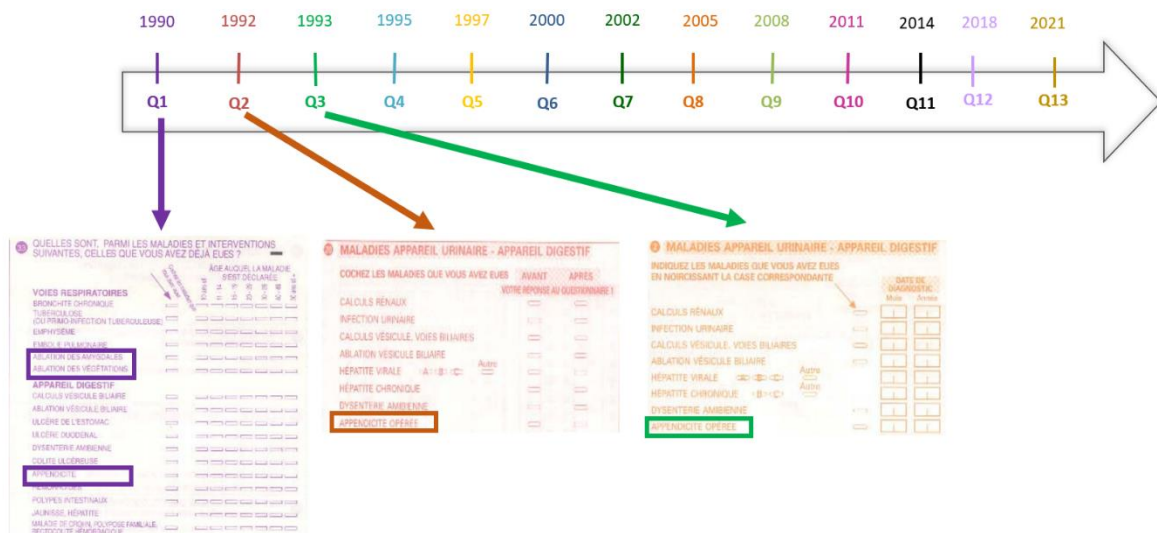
1990 1992 1993 1995 1997 2000 2002 2005 2008 2011 2014 2018 2021

Q1 Q2 Q3 Q4 Q5 Q6 Q7 Q8 Q9 Q10 Q11 Q12 Q13

QUELLES SONT, PARMI LES MALADIES ET INTERVENTIONS SUIVANTES, CELLES QUE VOUS AVEZ DÉJÀ EUES ?

ÂGE AUQUEL LA MALADIE S'EST DÉCLARÉE

VOIES RESPIRATOIRES
BRONCHITE CHRONIQUE
TUBERCULOSE (OU PRIMO-INFECTION TUBERCULEUSE)
EMPHYSÈME
EMBOLIE PULMONAIRE
ABLATION DES AMYGDALES
ABLATION DES VÉGÉTATIONS
APPAREIL DIGESTIF
CALCULS VÉSICULE BILIAIRE
ABLATION VÉSICULE BILIAIRE
ULCÈRE DE L'ESTOMAC
ULCÈRE DUODÉNAL
DYSENTERIE AMIBIENNE
COLITE ULCÉREUSE
APPENDICITE
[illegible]
POLYPES INTESTINAUX
JAUNISSE, HÉPATITE
MALADIE DE CROHN, POLYPOSE FAMILIALE, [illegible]

MALADIES APPAREIL URINAIRE - APPAREIL DIGESTIF
COCHEZ LES MALADIES QUE VOUS AVEZ EUES AVANT APRÈS
VOTRE RÉPONSE AU QUESTIONNAIRE 1
CALCULS RÉNAUX
INFECTION URINAIRE
CALCULS VÉSICULE, VOIES BILIAIRES
ABLATION VÉSICULE BILIAIRE
HÉPATITE VIRALE A B C Autre
HÉPATITE CHRONIQUE
DYSENTERIE AMIBIENNE
APPENDICITE OPÉRÉE

MALADIES APPAREIL URINAIRE - APPAREIL DIGESTIF
INDIQUEZ LES MALADIES QUE VOUS AVEZ EUES EN NOIRCISSANT LA CASE CORRESPONDANTE
DATE DE DIAGNOSTIC
Mois Année
CALCULS RÉNAUX
INFECTION URINAIRE
CALCULS VÉSICULE, VOIES BILIAIRES
ABLATION VÉSICULE BILIAIRE
HÉPATITE VIRALE A B C Autre
HÉPATITE CHRONIQUE B C Autre
DYSENTERIE AMIBIENNE
APPENDICITE OPÉRÉE